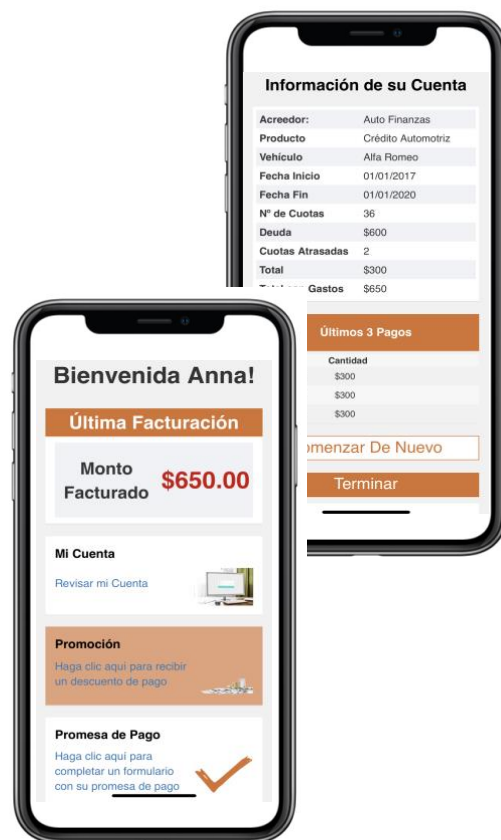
Información de su Cuenta

| | |
|---|---|
| Acreedor: | Auto Finanzas |
| Producto | Crédito Automotriz |
| Vehículo | Alfa Romeo |
| Fecha Inicio | 01/01/2017 |
| Fecha Fin | 01/01/2020 |
| Nº de Cuotas | 36 |
| Deuda | $600 |
| Cuotas Atrasadas | 2 |
| Total | $300 |
| Total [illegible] Gastos | $650 |

Últimos 3 Pagos

| Cantidad |
|---|
| $300 |
| $300 |
| $300 |

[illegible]omenzar De Nuevo

Terminar

Bienvenida Anna!

Última Facturación

Monto Facturado $650.00

Mi Cuenta

Revisar mi Cuenta

Promoción

Haga clic aquí para recibir un descuento de pago

Promesa de Pago

Haga clic aquí para completar un formulario con su promesa de pago